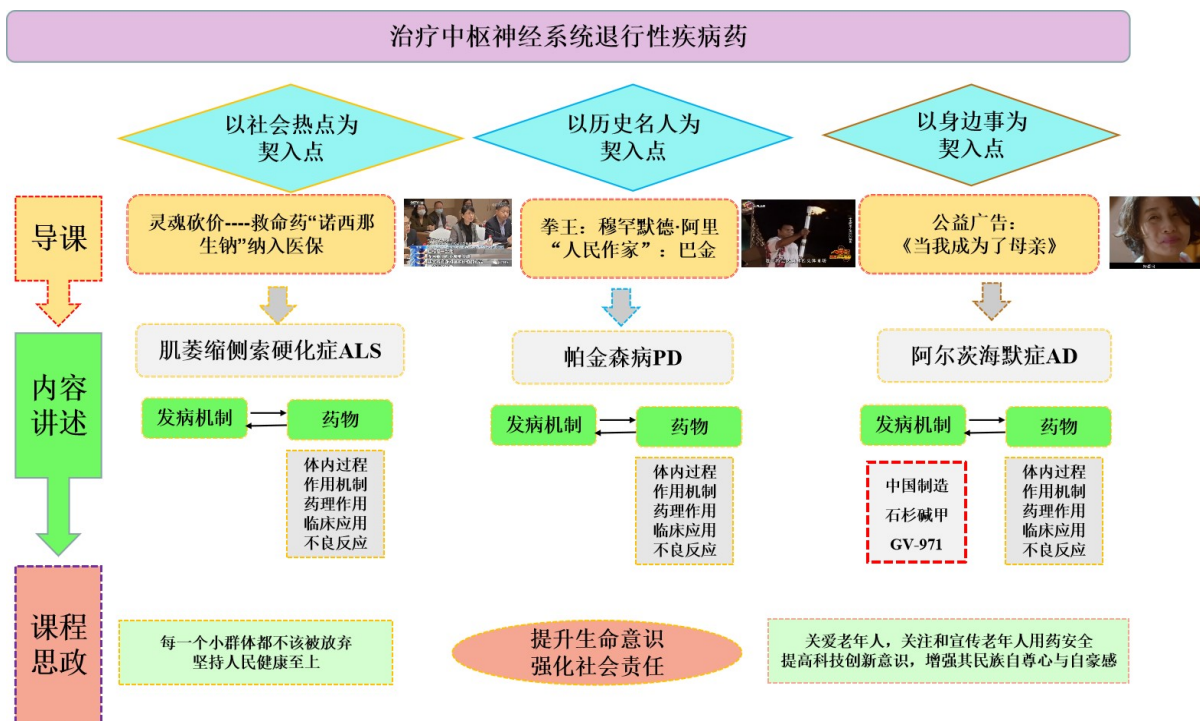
治疗中枢神经系统退行性疾病药

以社会热点为契入点

以历史名人为契入点

以身边事为契入点

导课

灵魂砍价----救命药“诺西那生钠”纳入医保

拳王：穆罕默德·阿里
“人民作家”：巴金

公益广告：
《当我成为了母亲》

内容讲述

肌萎缩侧索硬化症ALS

发病机制

药物

体内过程
作用机制
药理作用
临床应用
不良反应

帕金森病PD

发病机制

药物

体内过程
作用机制
药理作用
临床应用
不良反应

阿尔茨海默症AD

发病机制

药物

中国制造
石杉碱甲
GV-971

体内过程
作用机制
药理作用
临床应用
不良反应

课程思政

每一个小群体都不该被放弃
坚持人民健康至上

提升生命意识
强化社会责任

关爱老年人，关注和宣传老年人用药安全
提高科技创新意识，增强其民族自尊心与自豪感